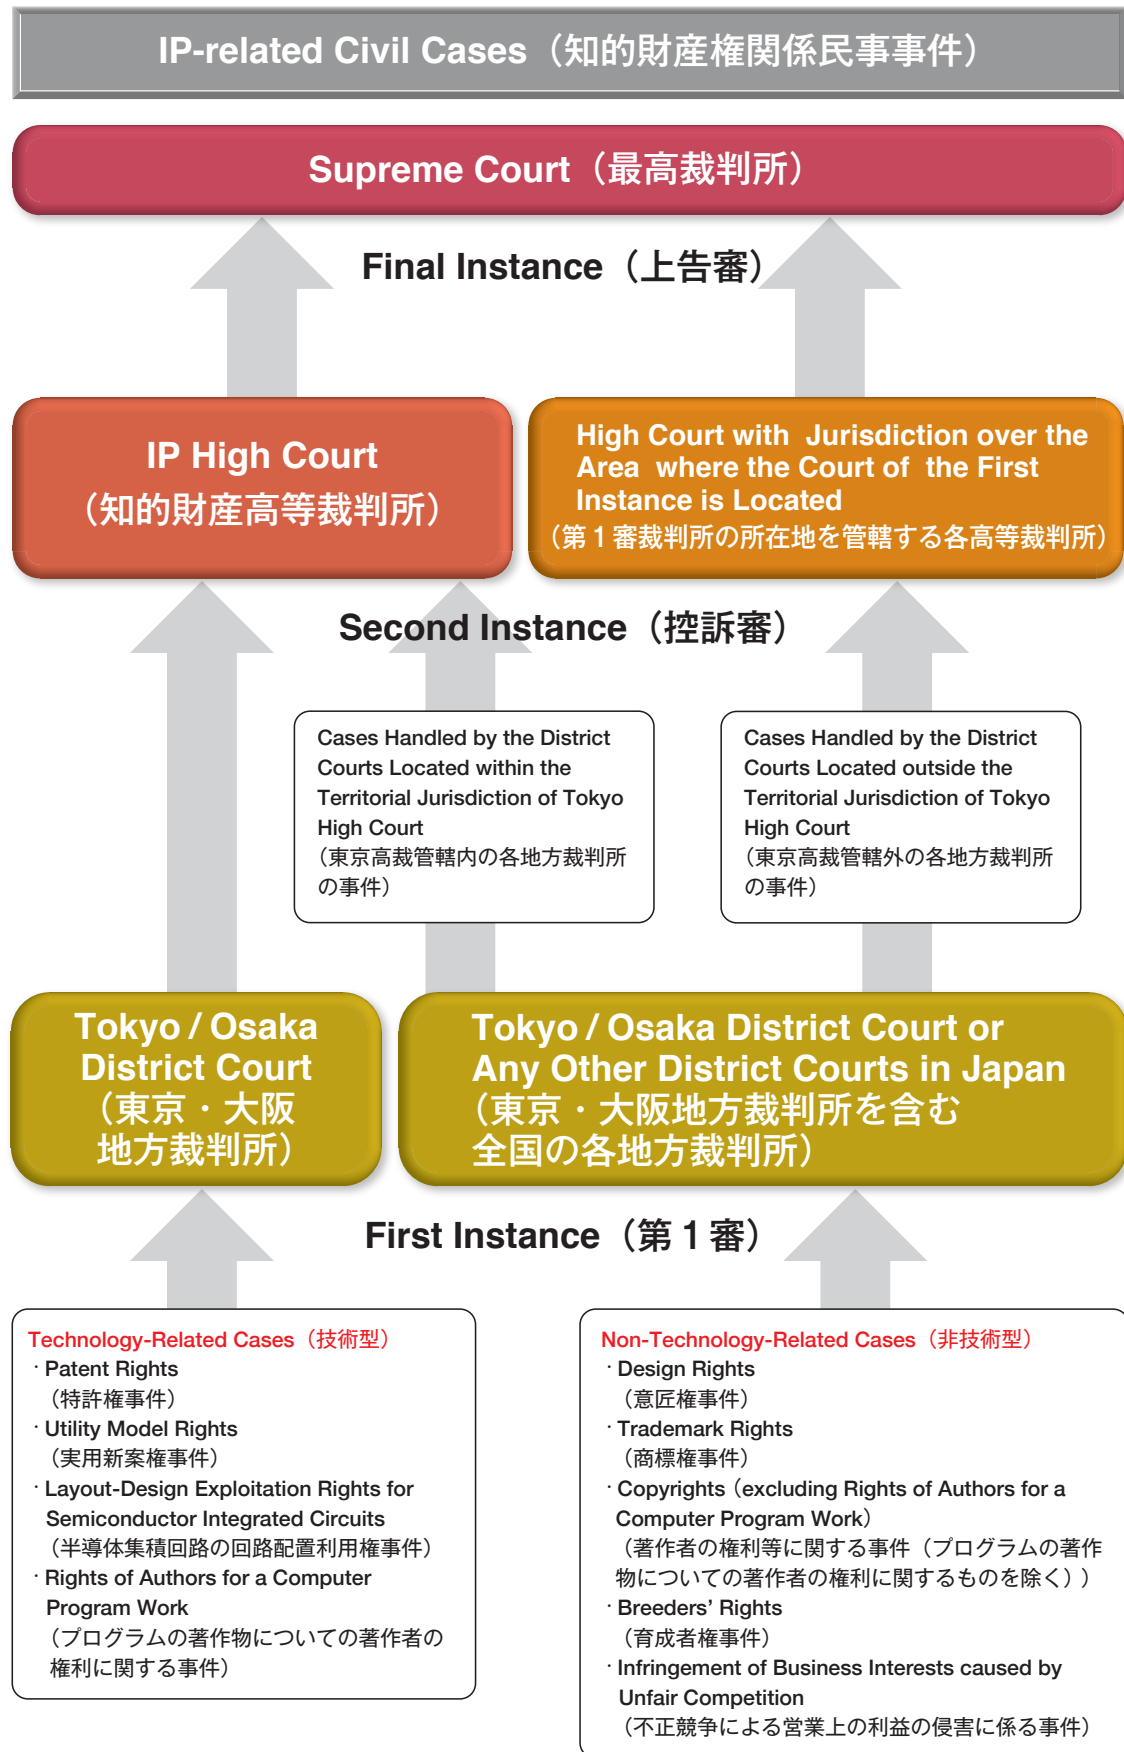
IP-related Civil Cases（知的財産権関係民事事件）

Supreme Court（最高裁判所）

Final Instance（上告審）

IP High Court（知的財産高等裁判所）

High Court with Jurisdiction over the Area where the Court of the First Instance is Located（第１審裁判所の所在地を管轄する各高等裁判所）

Second Instance（控訴審）

Cases Handled by the District Courts Located within the Territorial Jurisdiction of Tokyo High Court（東京高裁管轄内の各地方裁判所の事件）

Cases Handled by the District Courts Located outside the Territorial Jurisdiction of Tokyo High Court（東京高裁管轄外の各地方裁判所の事件）

Tokyo / Osaka District Court（東京・大阪地方裁判所）

Tokyo / Osaka District Court or Any Other District Courts in Japan（東京・大阪地方裁判所を含む全国の各地方裁判所）

First Instance（第１審）

Technology-Related Cases（技術型）
· Patent Rights（特許権事件）
· Utility Model Rights（実用新案権事件）
· Layout-Design Exploitation Rights for Semiconductor Integrated Circuits（半導体集積回路の回路配置利用権事件）
· Rights of Authors for a Computer Program Work（プログラムの著作物についての著作者の権利に関する事件）

Non-Technology-Related Cases（非技術型）
· Design Rights（意匠権事件）
· Trademark Rights（商標権事件）
· Copyrights（excluding Rights of Authors for a Computer Program Work）（著作者の権利等に関する事件（プログラムの著作物についての著作者の権利に関するものを除く））
· Breeders' Rights（育成者権事件）
· Infringement of Business Interests caused by Unfair Competition（不正競争による営業上の利益の侵害に係る事件）